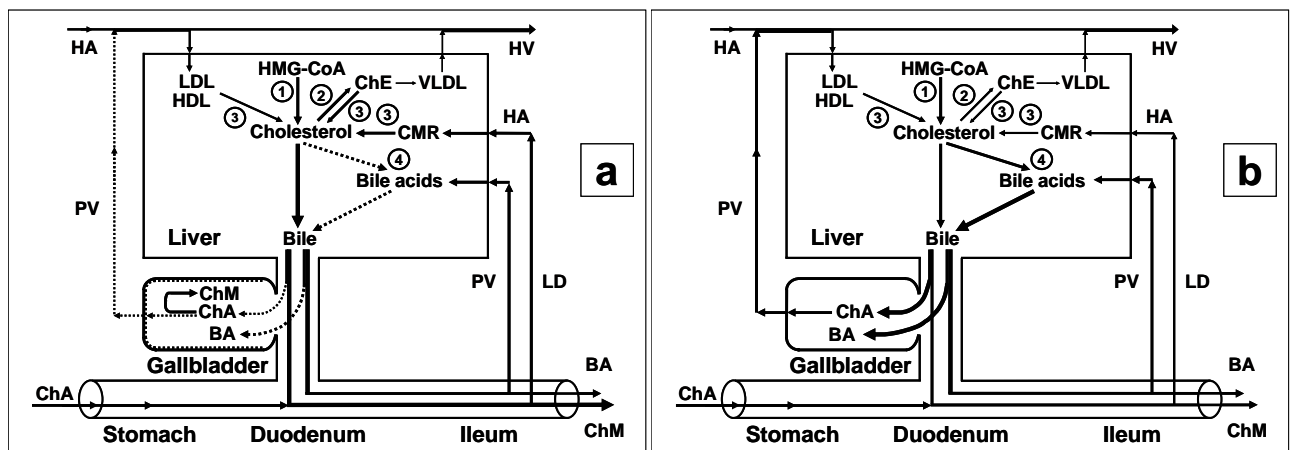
HA
HV
LDL
HDL
HMG-CoA
ChE
VLDL
1
2
3
3
3
Cholesterol
CMR
HA
4
Bile acids
a
PV
Liver
Bile
PV
LD
ChM
ChA
BA
Gallbladder
BA
ChA
Stomach
Duodenum
Ileum
ChM

HA
HV
LDL
HDL
HMG-CoA
ChE
VLDL
1
2
3
3
3
Cholesterol
CMR
HA
4
Bile acids
b
PV
Liver
Bile
PV
LD
ChA
BA
Gallbladder
BA
ChA
Stomach
Duodenum
Ileum
ChM